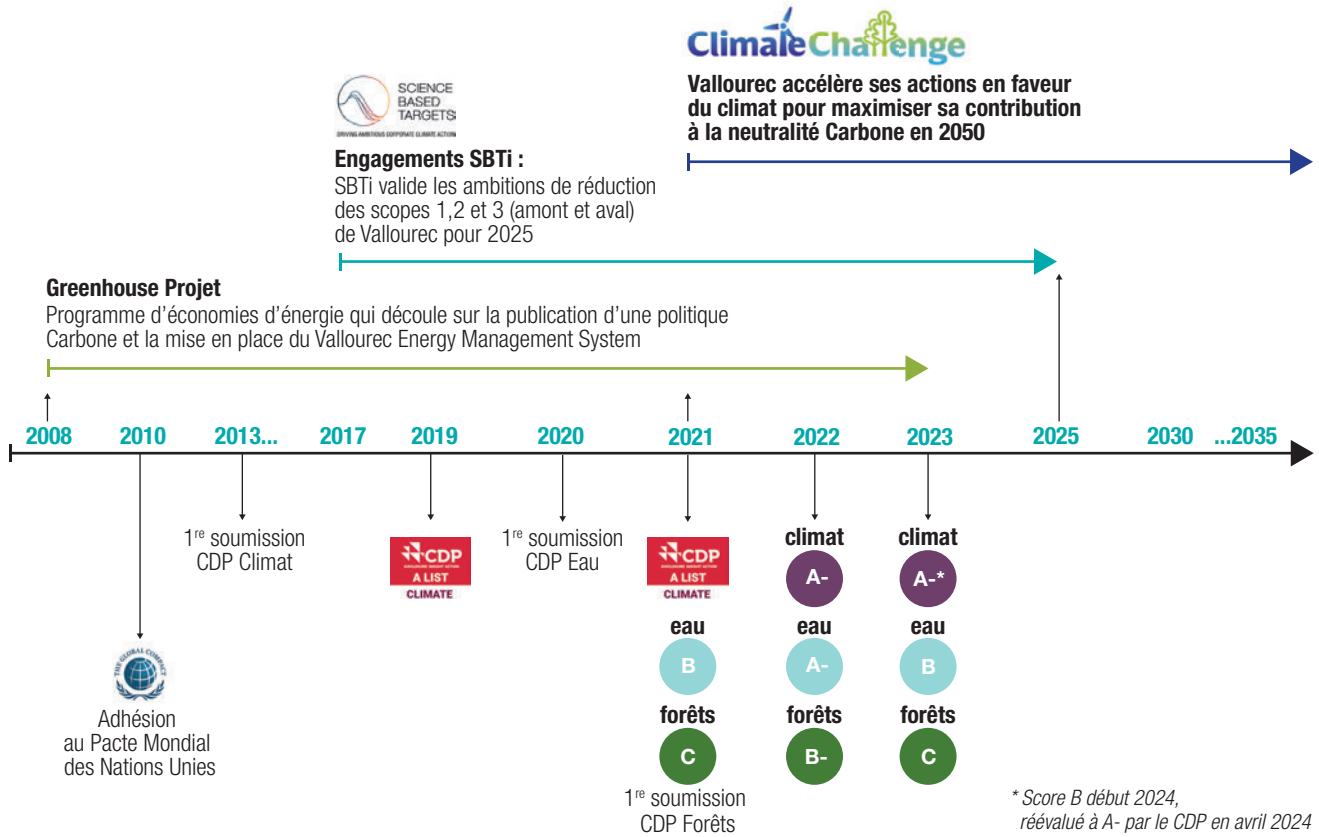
ClimateChallenge

Vallourec accélère ses actions en faveur du climat pour maximiser sa contribution à la neutralité Carbone en 2050

SCIENCE BASED TARGETS
DRIVING AMBITIOUS CORPORATE CLIMATE ACTION

Engagements SBTi :
SBTi valide les ambitions de réduction des scopes 1,2 et 3 (amont et aval) de Vallourec pour 2025

Greenhouse Projet
Programme d'économies d'énergie qui découle sur la publication d'une politique Carbone et la mise en place du Vallourec Energy Management System

2008 2010 2013... 2017 2019 2020 2021 2022 2023 2025 2030 ...2035

THE GLOBAL COMPACT
Adhésion au Pacte Mondial des Nations Unies

1re soumission CDP Climat

CDP DISCLOSURE INSIGHT ACTION A LIST CLIMATE

1re soumission CDP Eau

CDP DISCLOSURE INSIGHT ACTION A LIST CLIMATE
eau
B
forêts
C
1re soumission CDP Forêts

climat
A-
eau
A-
forêts
B-

climat
A-*
eau
B
forêts
C

* Score B début 2024, réévalué à A- par le CDP en avril 2024